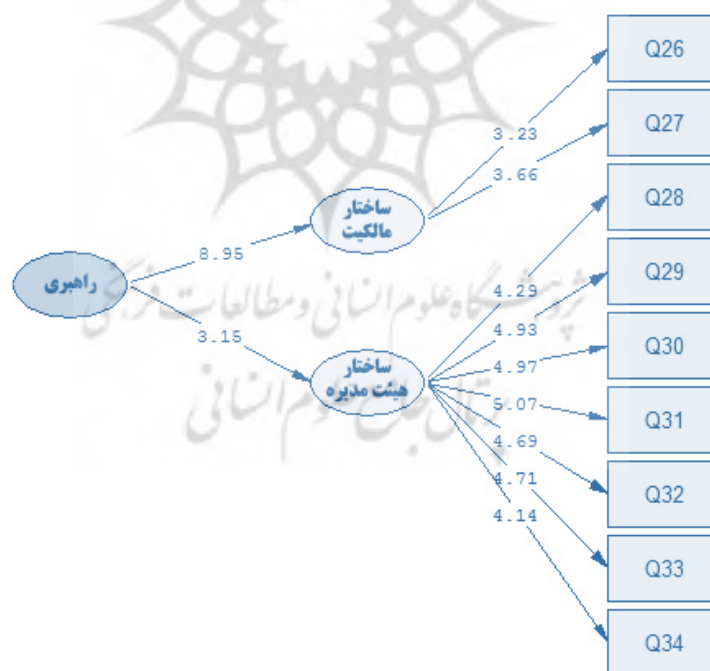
راهبری

8.95

3.15

ساختار مالکیت

ساختار هیئت مدیره

3.23

3.66

4.29

4.93

4.97

5.07

4.69

4.71

4.14

Q26

Q27

Q28

Q29

Q30

Q31

Q32

Q33

Q34

پژوهشگاه علوم انسانی و مطالعات فرهنگی
پرتال جامع علوم انسانی